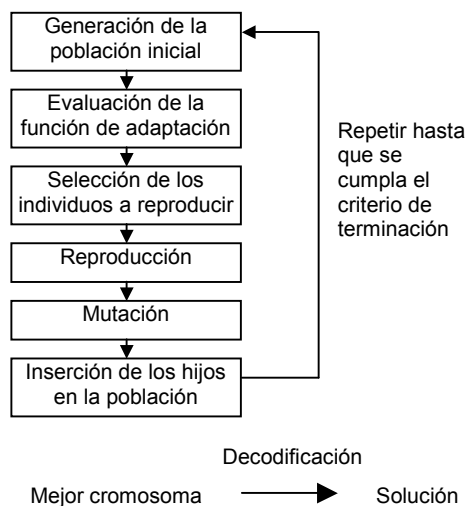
Generación de la población inicial

Evaluación de la función de adaptación

Selección de los individuos a reproducir

Reproducción

Mutación

Inserción de los hijos en la población

Repetir hasta que se cumpla el criterio de terminación

Decodificación

Mejor cromosoma

Solución